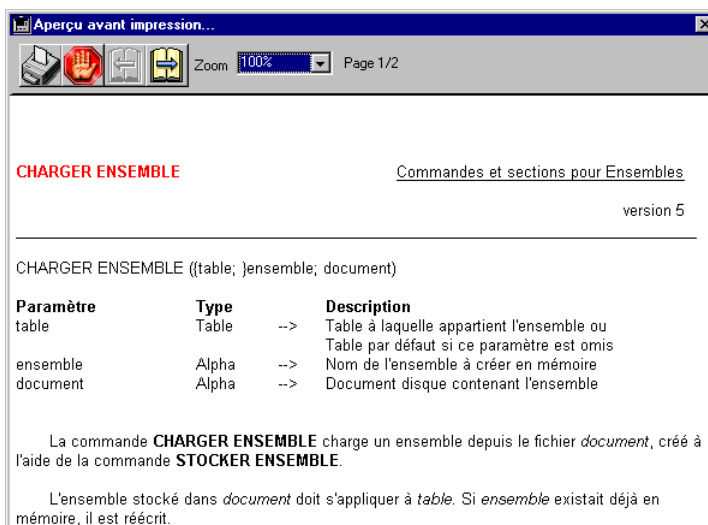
Aperçu avant impression...

Zoom 100%

Page 1/2

CHARGER ENSEMBLE

Commandes et sections pour Ensembles

version 5

CHARGER ENSEMBLE ({table; }ensemble; document)

| Paramètre | Type | | Description |
|---|---|---|---|
| table | Table | --> | Table à laquelle appartient l'ensemble ou Table par défaut si ce paramètre est omis |
| ensemble | Alpha | --> | Nom de l'ensemble à créer en mémoire |
| document | Alpha | --> | Document disque contenant l'ensemble |

La commande **CHARGER ENSEMBLE** charge un ensemble depuis le fichier *document*, créé à l'aide de la commande **STOCKER ENSEMBLE**.

L'ensemble stocké dans *document* doit s'appliquer à *table*. Si *ensemble* existait déjà en mémoire, il est réécrit.